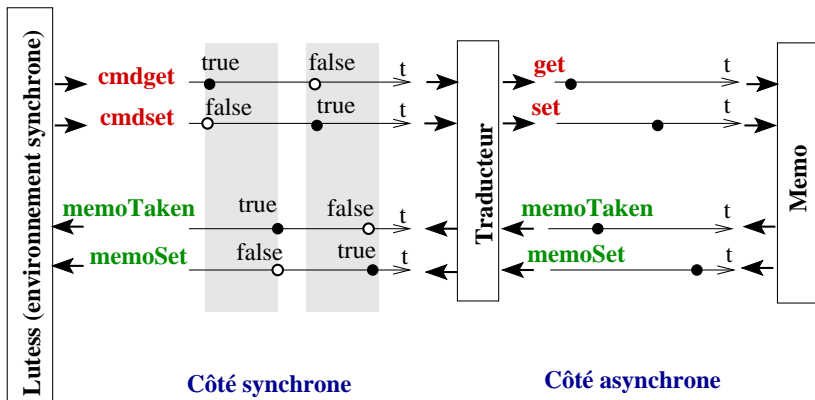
Lutess (environnement synchrone)

cmdget
true
false
t

cmdset
false
true
t

memoTaken
true
false
t

memoSet
false
true
t

Traducteur

get
t

set
t

memoTaken
t

memoSet
t

Memo

Côté synchrone

Côté asynchrone